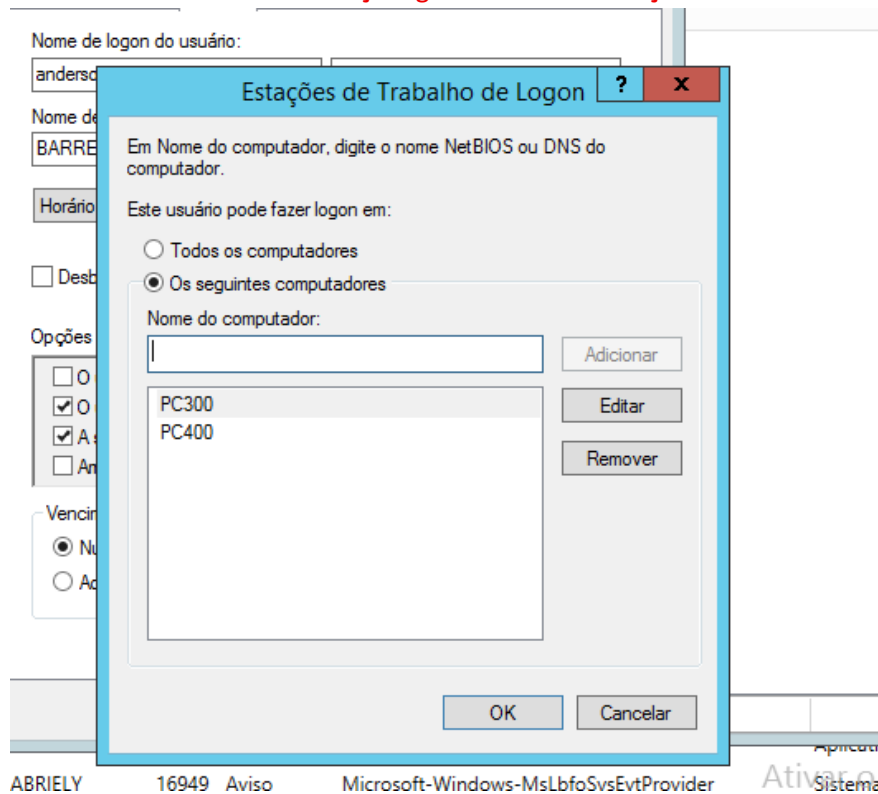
Nome de logon do usuário:
anderso
Nome de
BARRE
Horário
Desb
Opções
O
O
A
An
Vencin
Nu
Ao

Estações de Trabalho de Logon
?
x
Em Nome do computador, digite o nome NetBIOS ou DNS do computador.
Este usuário pode fazer logon em:
Todos os computadores
Os seguintes computadores
Nome do computador:
Adicionar
PC300
PC400
Editar
Remover
OK
Cancelar

ABRIELY 16949 Aviso Microsoft-Windows-MsLbfoSysEvtProvider Sistema
Aplicati
Ativar o